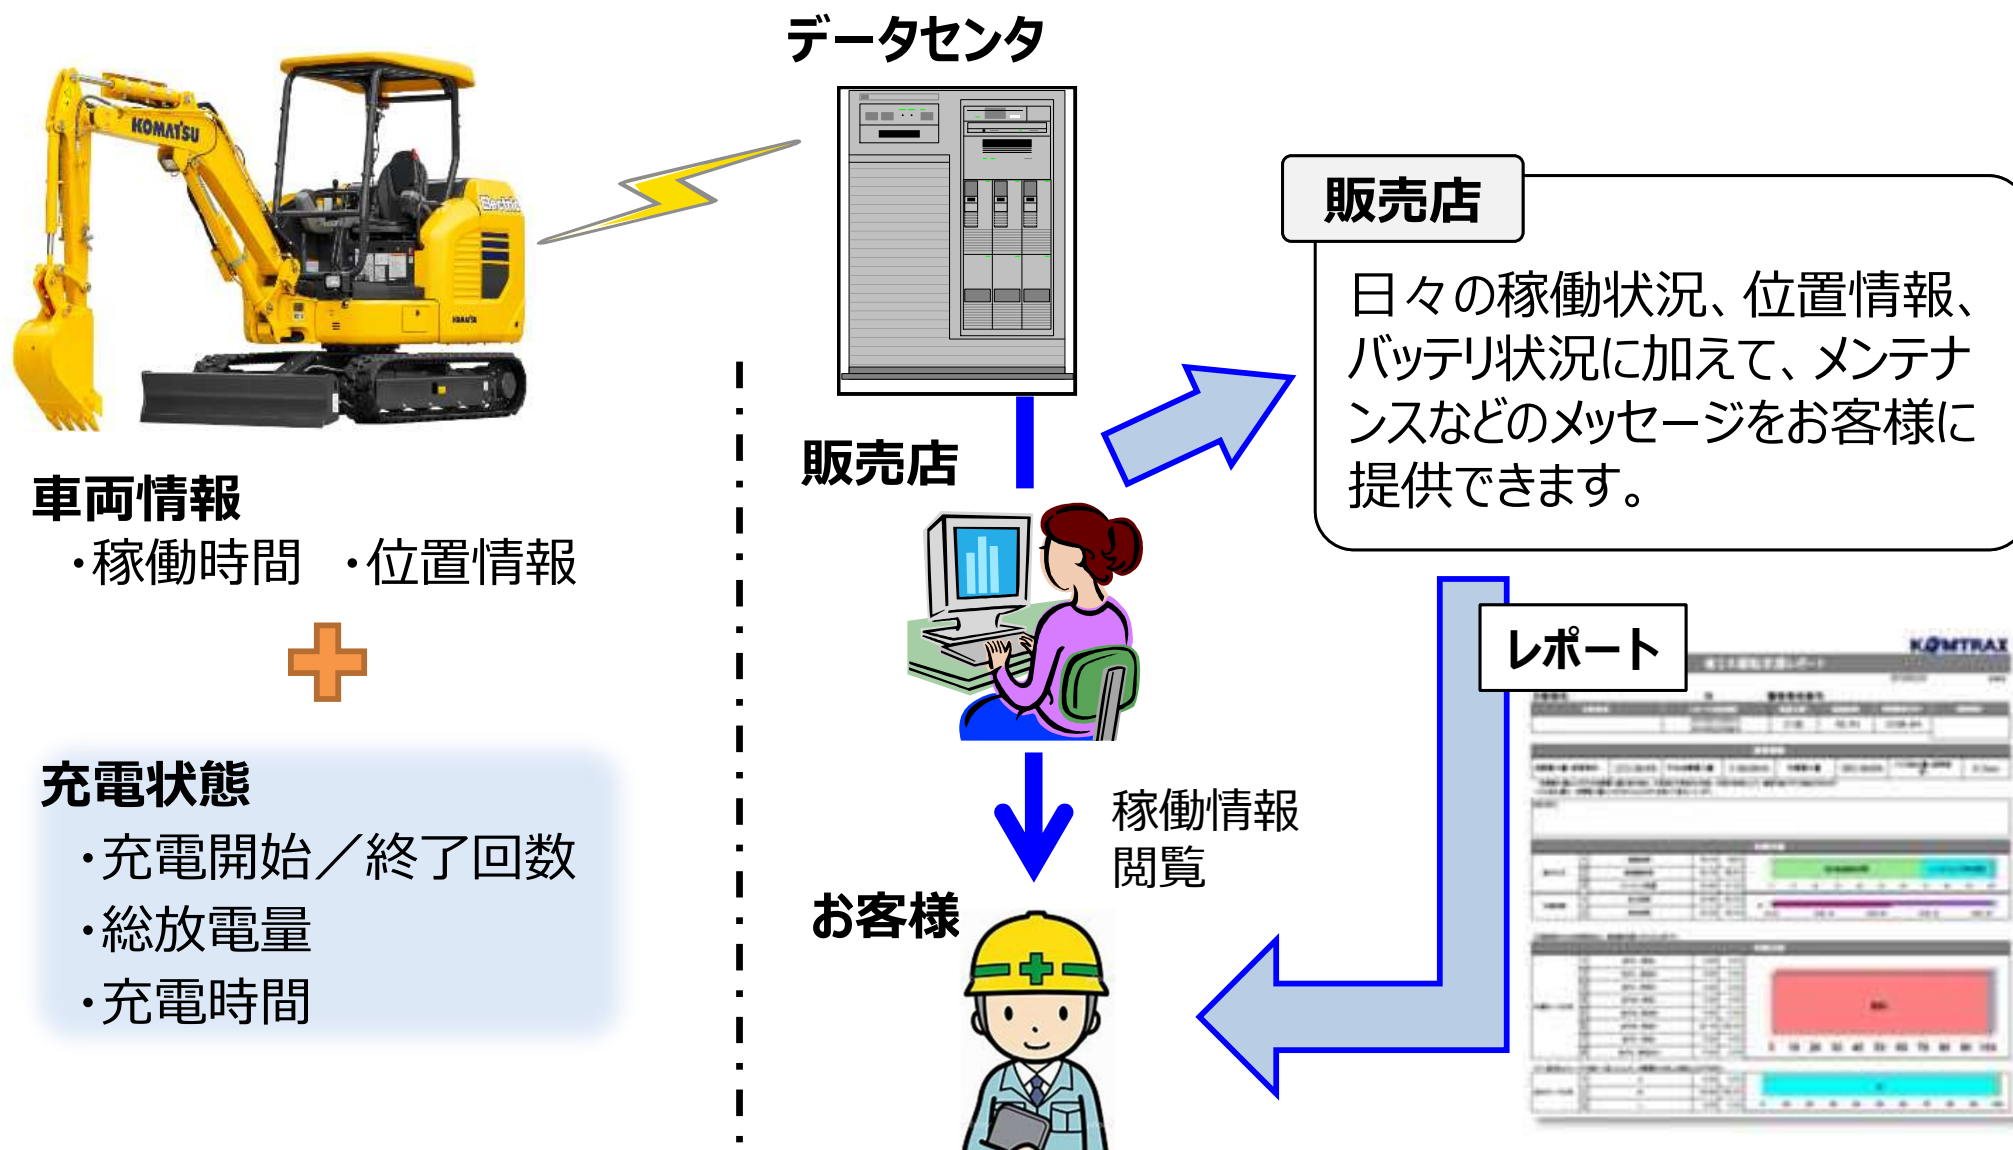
KOMATSU

データセンタ

販売店

日々の稼働状況、位置情報、バッテリ状況に加えて、メンテナンスなどのメッセージをお客様に提供できます。

車両情報
・稼働時間　・位置情報

販売店

充電状態
・充電開始／終了回数
・総放電量
・充電時間

レポート

KOMTRAX

稼働情報
閲覧

お客様